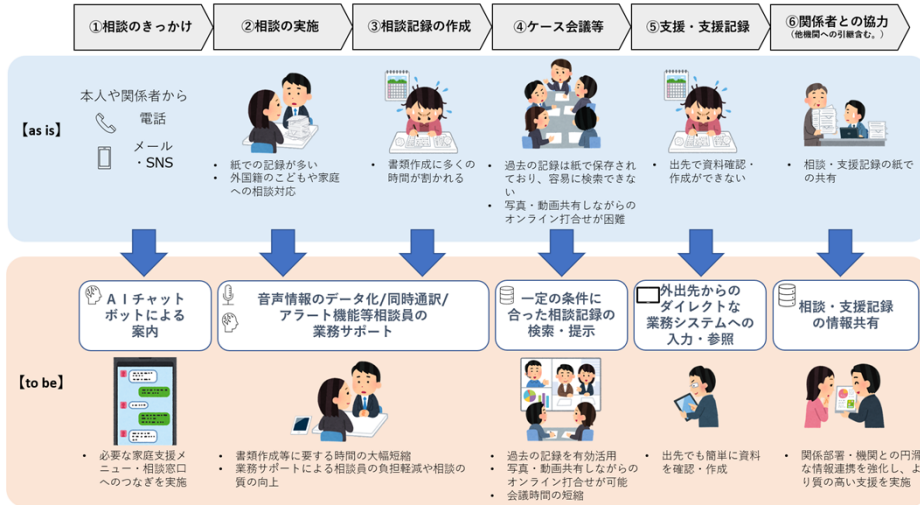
①相談のきっかけ

②相談の実施

③相談記録の作成

④ケース会議等

⑤支援・支援記録

⑥関係者との協力
（他機関への引継含む。）

【as is】

本人や関係者から
電話
メール・SNS

・紙での記録が多い
・外国籍のこどもや家庭への相談対応

・書類作成に多くの時間が割かれる

・過去の記録は紙で保存されており、容易に検索できない
・写真・動画共有しながらのオンライン打合せが困難

・出先で資料確認・作成ができない

・相談・支援記録の紙での共有

【to be】

ＡＩチャットボットによる案内

音声情報のデータ化/同時通訳/アラート機能等相談員の業務サポート

一定の条件に合った相談記録の検索・提示

外出先からのダイレクトな業務システムへの入力・参照

相談・支援記録の情報共有

・必要な家庭支援メニュー・相談窓口へのつなぎを実施

・書類作成等に要する時間の大幅短縮
・業務サポートによる相談員の負担軽減や相談の質の向上

・過去の記録を有効活用
・写真・動画共有しながらのオンライン打合せが可能
・会議時間の短縮

・出先でも簡単に資料を確認・作成

・関係部署・機関との円滑な情報連携を強化し、より質の高い支援を実施